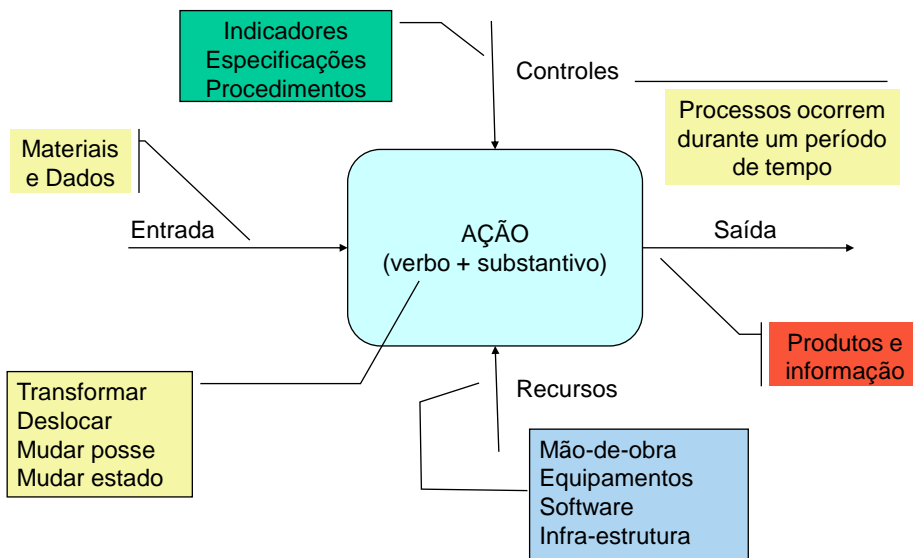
Indicadores
Especificações
Procedimentos

Controles

Processos ocorrem durante um período de tempo

Materiais e Dados

Entrada

AÇÃO
(verbo + substantivo)

Saída

Produtos e informação

Transformar
Deslocar
Mudar posse
Mudar estado

Recursos

Mão-de-obra
Equipamentos
Software
Infra-estrutura